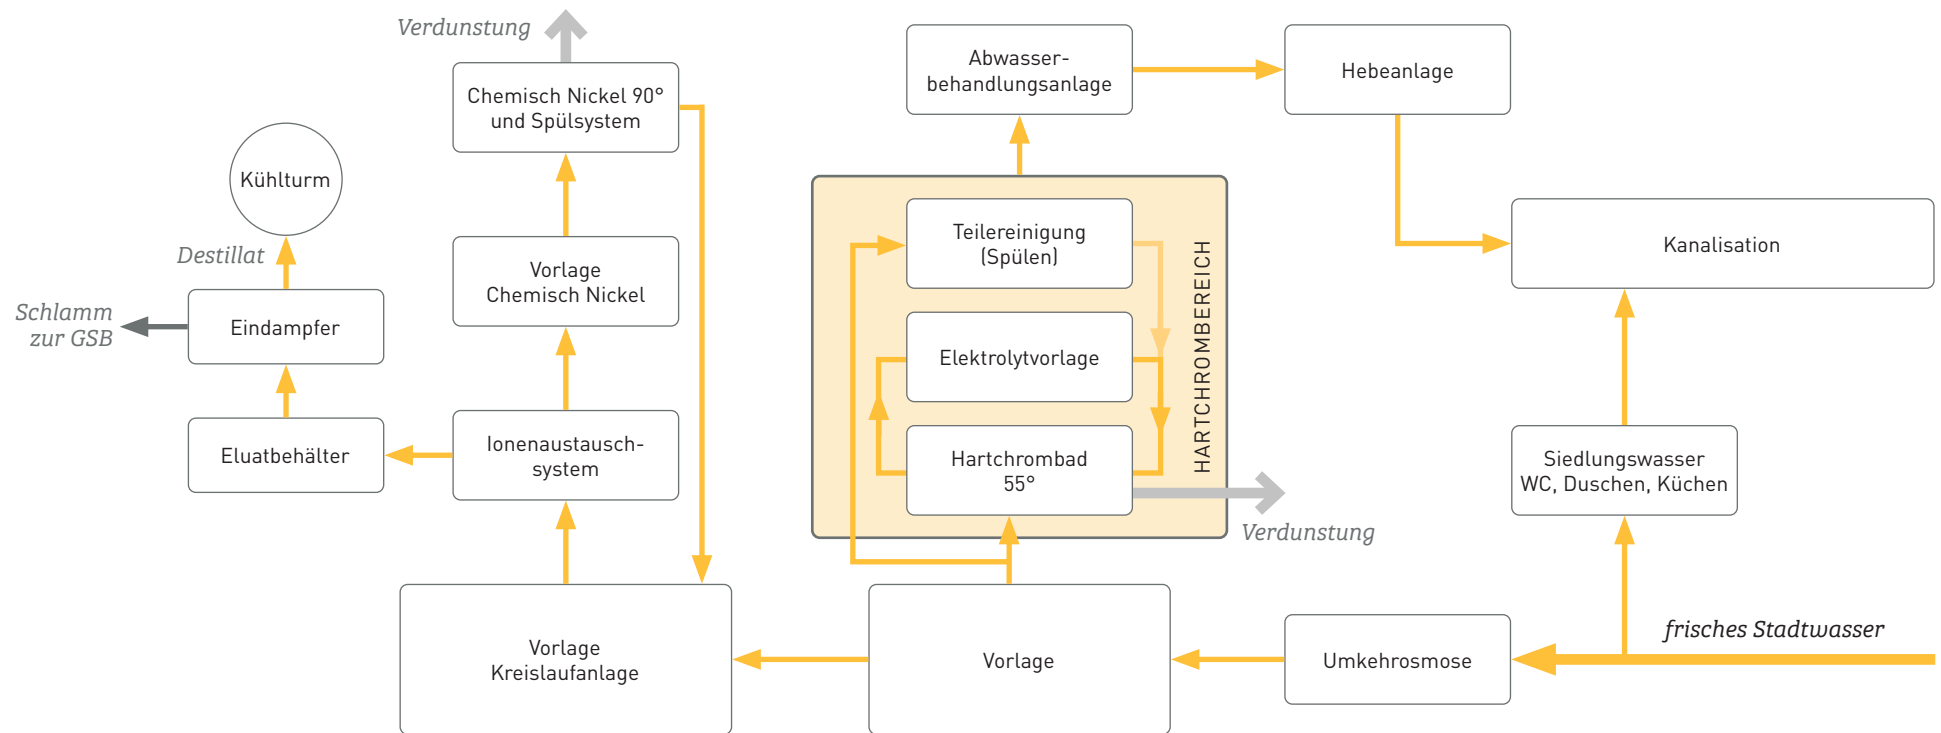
Verdunstung

Chemisch Nickel 90° und Spülsystem

Abwasser-behandlungsanlage

Hebeanlage

Kühlturm

Destillat

Vorlage Chemisch Nickel

Teilereinigung (Spülen)

Kanalisation

Schlamm zur GSB

Eindampfer

Elektrolytvorlage

HARTCHROMBEREICH

Eluatbehälter

Ionenaustausch-system

Hartchrombad 55°

Siedlungswasser WC, Duschen, Küchen

Verdunstung

frisches Stadtwasser

Vorlage Kreislaufanlage

Vorlage

Umkehrosmose